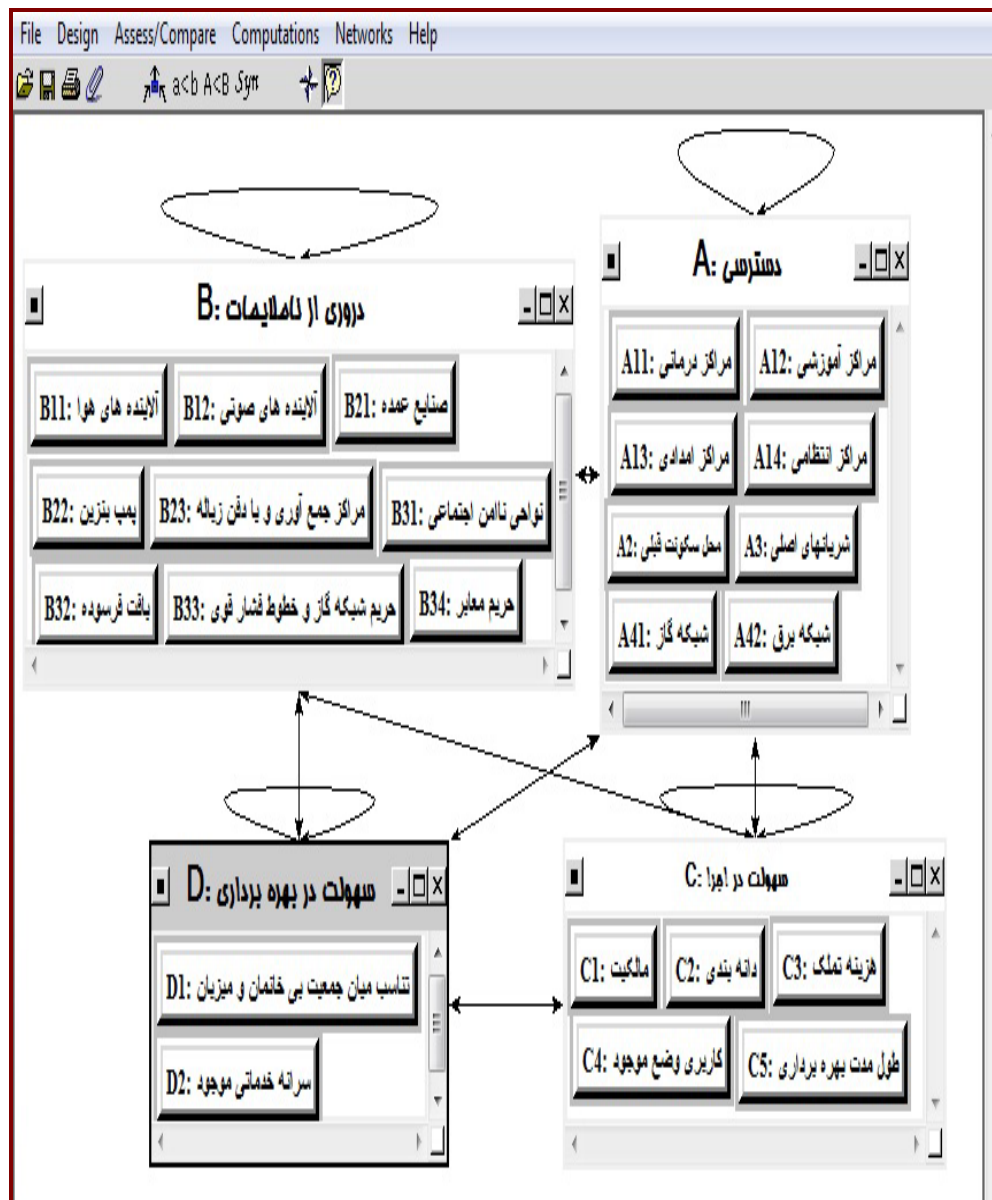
File Design Assess/Compare Computations Networks Help

a<b A<B Sym

دسترسی :A

مراکز آموزشی :A12
مراکز درمانی :A11
مراکز انتظامی :A14
مراکز امدادی :A13
شریانهای اصلی :A3
محل سکونت قبلی :A2
شبکه برق :A42
شبکه گاز :A41

دروری از ناملایمات :B

صنایع عمده :B21
آلاینده های صوتی :B12
آلاینده های هوا :B11
نواحی ناامن اجتماعی :B31
مراکز جمع آوری و یا دفن زباله :B23
پمپ بنزین :B22
حریم معابر :B34
حریم شبکه گاز و خطوط فشار قوی :B33
بافت فرسوده :B32

سهولت در بهره برداری :D

تناسب میان جمعیت بی خانمان و میزبان :D1
سرانه خدماتی موجود :D2

سهولت در اجرا :C

هزینه تملک :C3
دانه بندی :C2
مالکیت :C1
طول مدت بهره برداری :C5
کاربری وضع موجود :C4